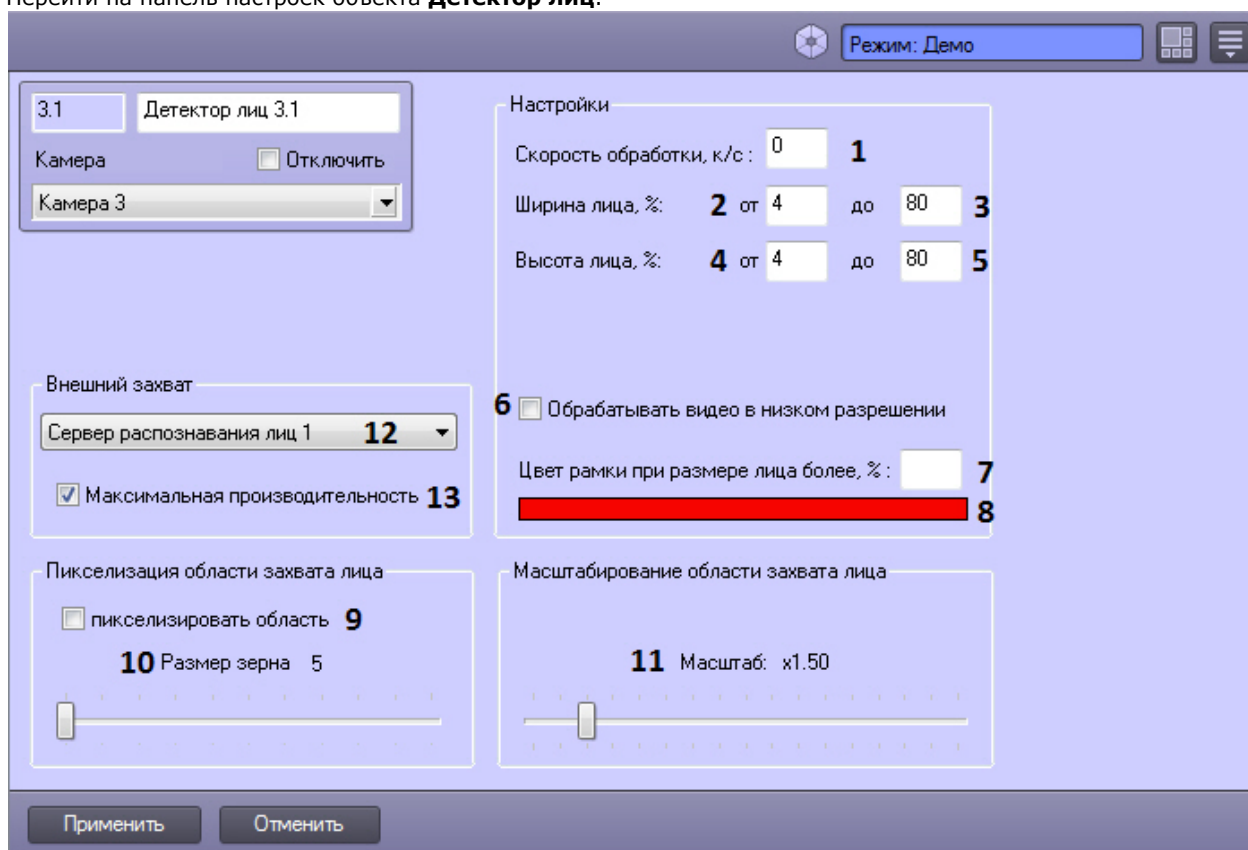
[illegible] на панель настроек объекта **Детектор лиц**.

Режим: Демо

3.1 Детектор лиц 3.1

Камера Отключить

Камера 3

Настройки

Скорость обработки, к/с : 0 1

Ширина лица, %: 2 от 4 до 80 3

Высота лица, %: 4 от 4 до 80 5

Внешний захват

Сервер распознавания лиц 1 12

Максимальная производительность 13

6 Обрабатывать видео в низком разрешении

Цвет рамки при размере лица более, % : 7

8

Пикселизация области захвата лица

пикселизировать область 9

10 Размер зерна 5

Масштабирование области захвата лица

11 Масштаб: x1.50

Применить Отменить